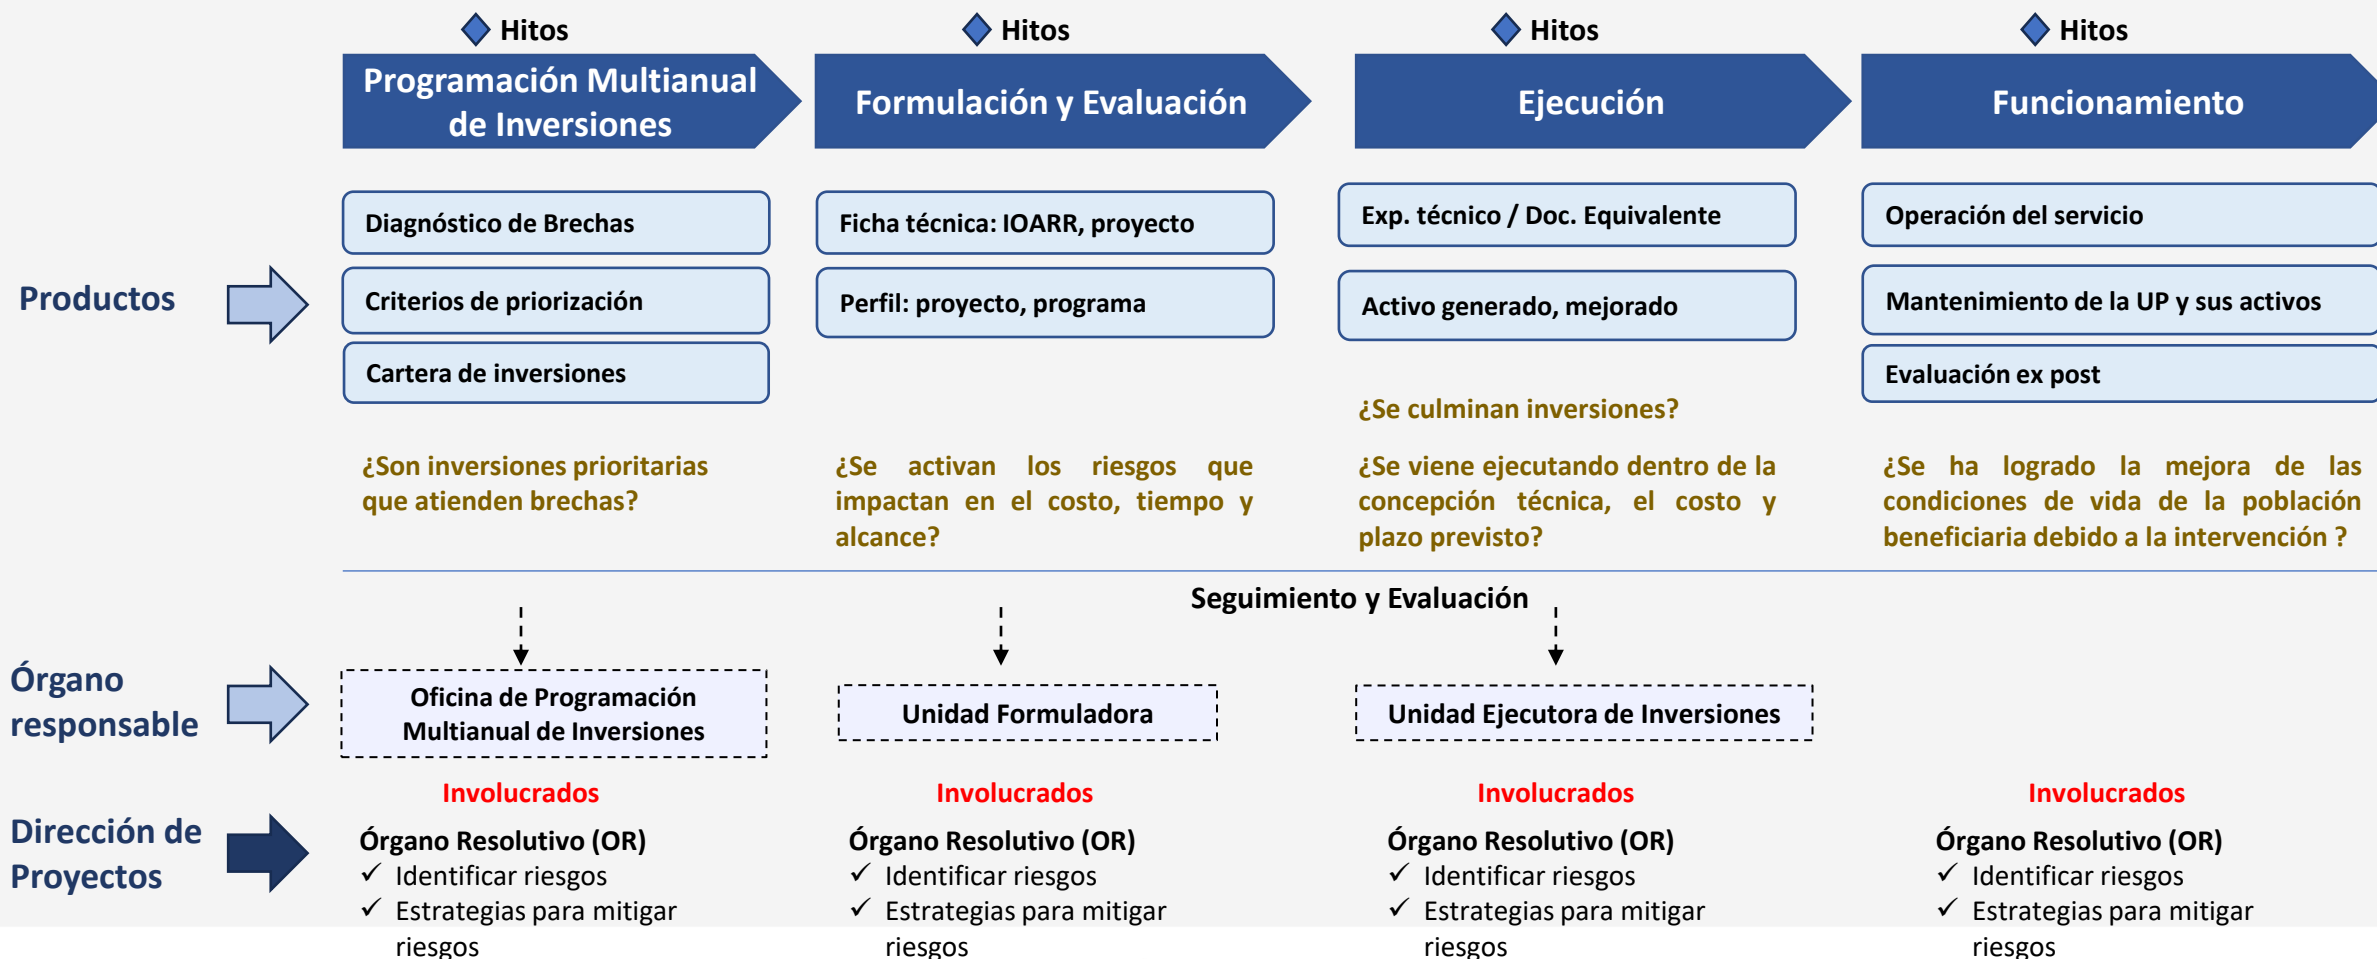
Hitos
Programación Multianual de Inversiones

Hitos
Formulación y Evaluación

Hitos
Ejecución

Hitos
Funcionamiento

Productos

Diagnóstico de Brechas
Criterios de priorización
Cartera de inversiones

¿Son inversiones prioritarias que atienden brechas?

Ficha técnica: IOARR, proyecto
Perfil: proyecto, programa

¿Se activan los riesgos que impactan en el costo, tiempo y alcance?

Exp. técnico / Doc. Equivalente
Activo generado, mejorado

¿Se culminan inversiones?

¿Se viene ejecutando dentro de la concepción técnica, el costo y plazo previsto?

Operación del servicio
Mantenimiento de la UP y sus activos
Evaluación ex post

¿Se ha logrado la mejora de las condiciones de vida de la población beneficiaria debido a la intervención ?

Seguimiento y Evaluación

Órgano responsable

Oficina de Programación Multianual de Inversiones

Unidad Formuladora

Unidad Ejecutora de Inversiones

Dirección de Proyectos

Involucrados
Órgano Resolutivo (OR)
✓ Identificar riesgos
✓ Estrategias para mitigar riesgos

Involucrados
Órgano Resolutivo (OR)
✓ Identificar riesgos
✓ Estrategias para mitigar riesgos

Involucrados
Órgano Resolutivo (OR)
✓ Identificar riesgos
✓ Estrategias para mitigar riesgos

Involucrados
Órgano Resolutivo (OR)
✓ Identificar riesgos
✓ Estrategias para mitigar riesgos